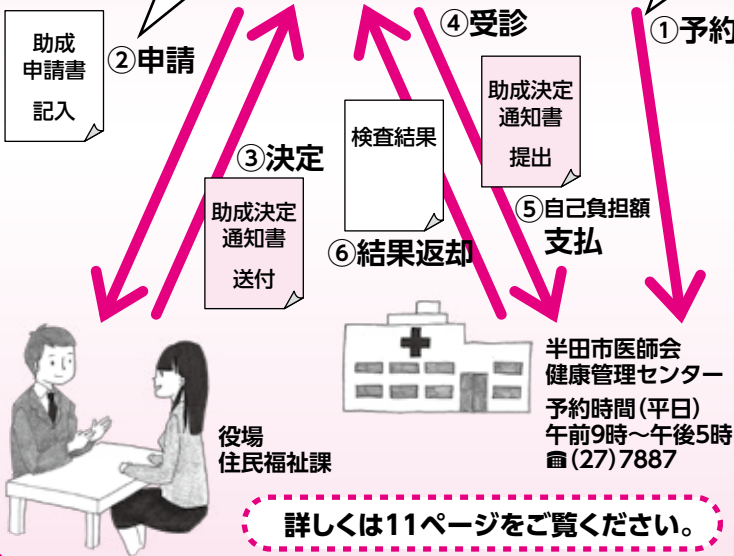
助成申請書記入

②申請

④受診

①予約

助成決定通知書提出

③決定

検査結果

助成決定通知書送付

⑥結果返却

⑤自己負担額支払

半田市医師会健康管理センター

予約時間（平日）午前9時～午後5時

☎(27)7887

役場住民福祉課

詳しくは11ページをご覧ください。